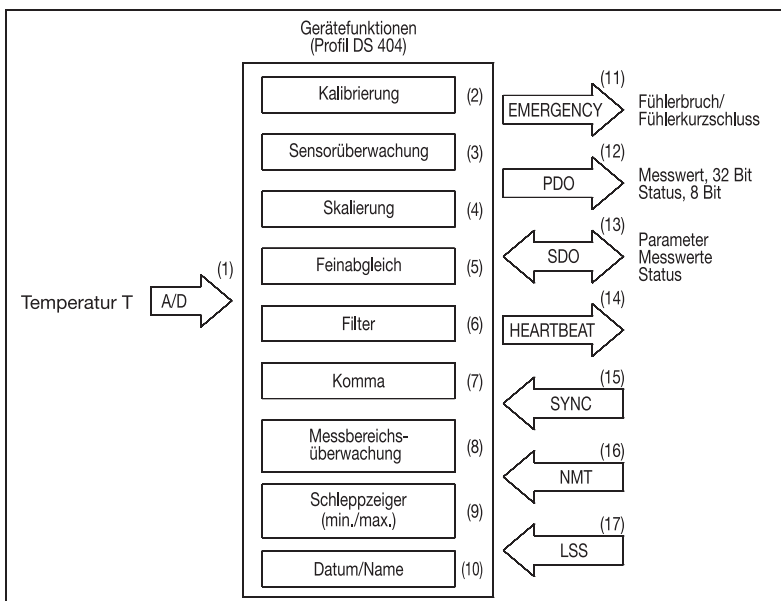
Gerätefunktionen
(Profil DS 404)

Kalibrierung (2)

Sensorüberwachung (3)

Skalierung (4)

Feinabgleich (5)

Filter (6)

Komma (7)

Messbereichsüberwachung (8)

Schleppzeiger (min./max.) (9)

Datum/Name (10)

Temperatur T

(1) A/D

(11) EMERGENCY

Fühlerbruch/ Fühlerkurzschluss

(12) PDO

Messwert, 32 Bit
Status, 8 Bit

(13) SDO

Parameter
Messwerte
Status

(14) HEARTBEAT

(15) SYNC

(16) NMT

(17) LSS